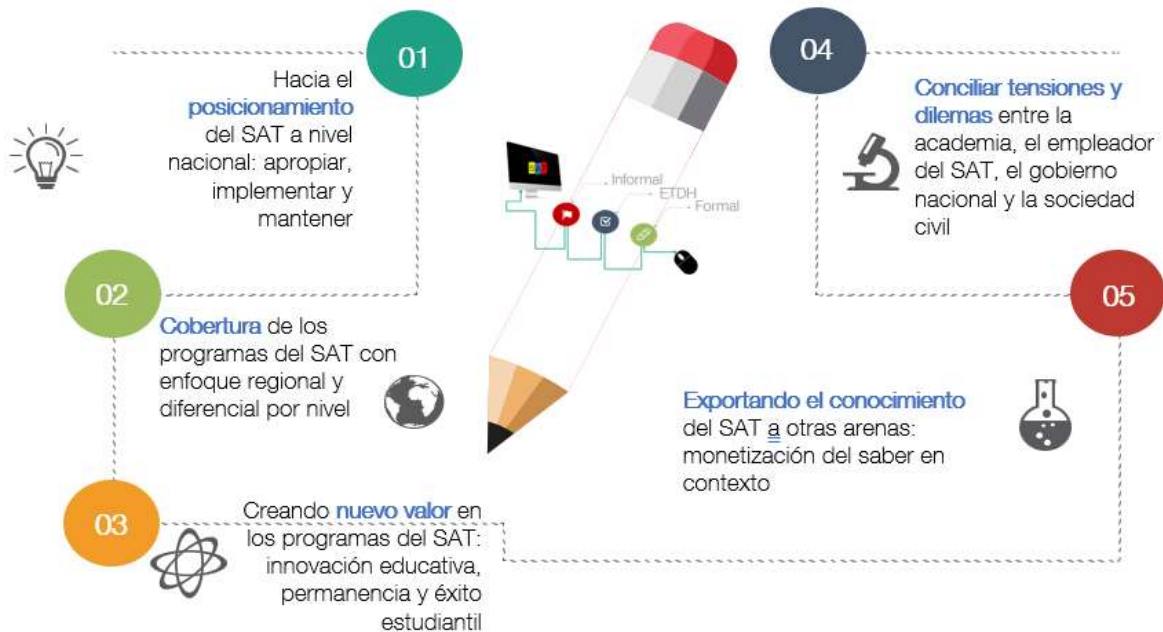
01

Hacia el posicionamiento del SAT a nivel nacional: apropiar, implementar y mantener

Informal
ETDH
Formal

04

Conciliar tensiones y dilemas entre la academia, el empleador del SAT, el gobierno nacional y la sociedad civil

02

Cobertura de los programas del SAT con enfoque regional y diferencial por nivel

05

Exportando el conocimiento del SAT a otras arenas: monetización del saber en contexto

03

Creando nuevo valor en los programas del SAT: innovación educativa, permanencia y éxito estudiantil